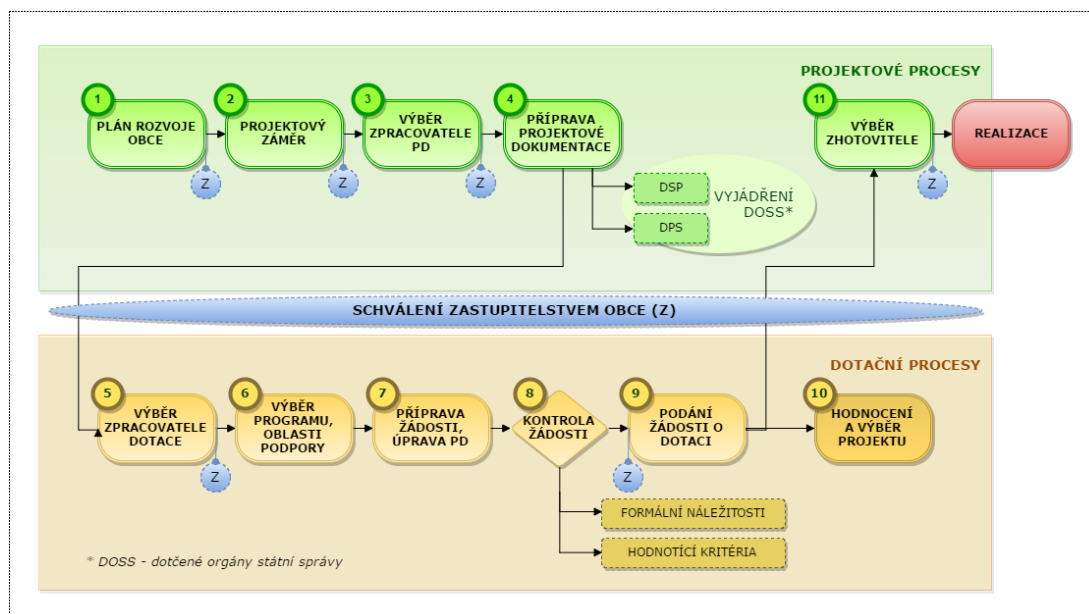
PROJEKTOVÉ PROCESY

1 PLÁN ROZVOJE OBCE
Z
2 PROJEKTOVÝ ZÁMĚR
Z
3 VÝBĚR ZPRACOVATELE PD
Z
4 PŘÍPRAVA PROJEKTOVÉ DOKUMENTACE
DSP
DPS
VYJÁDŘENÍ DOSS*
11 VÝBĚR ZHOTOVITELE
Z
REALIZACE

SCHVÁLENÍ ZASTUPITELSTVEM OBCE (Z)

DOTAČNÍ PROCESY

5 VÝBĚR ZPRACOVATELE DOTACE
Z
6 VÝBĚR PROGRAMU, OBLASTI PODPORY
7 PŘÍPRAVA ŽÁDOSTI, ÚPRAVA PD
8 KONTROLA ŽÁDOSTI
9 PODÁNÍ ŽÁDOSTI O DOTACI
Z
10 HODNOCENÍ A VÝBĚR PROJEKTU
FORMÁLNÍ NÁLEŽITOSTI
HODNOTÍCÍ KRITÉRIA

* DOSS - dotčené orgány státní správy